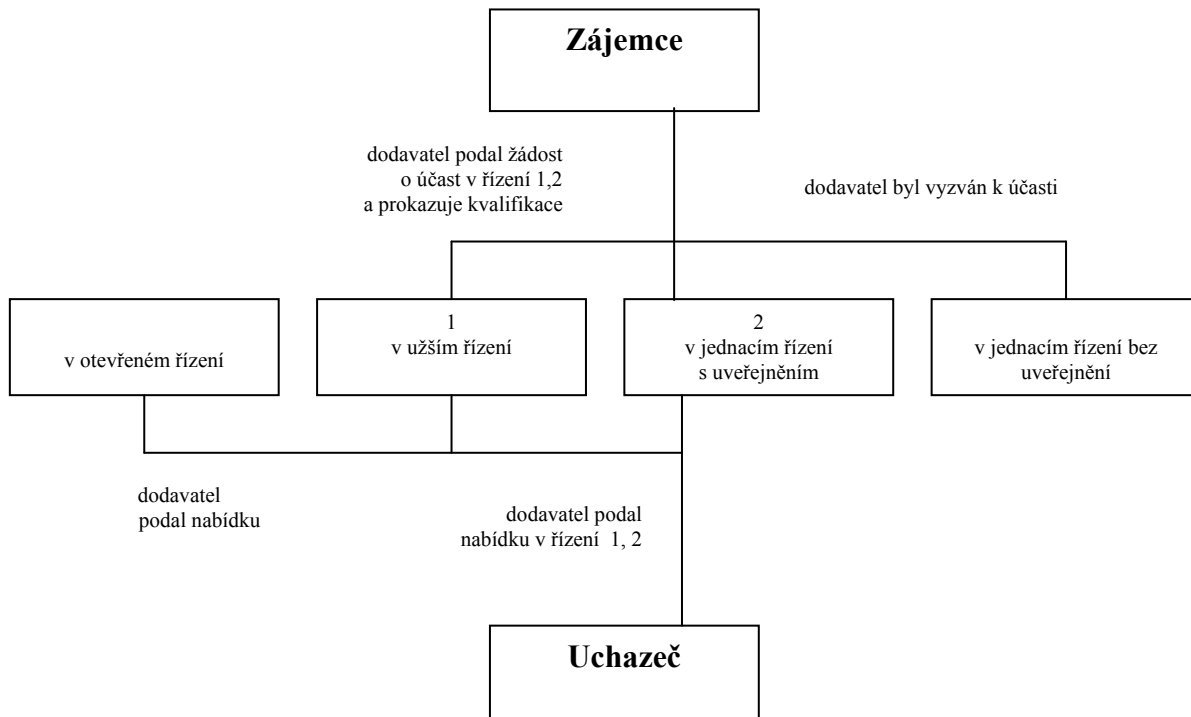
Zájemce

dodavatel podal žádost o účast v řízení 1,2 a prokazuje kvalifikace

dodavatel byl vyzván k účasti

v otevřeném řízení

1
v užším řízení

2
v jednacím řízení s uveřejněním

v jednacím řízení bez uveřejnění

dodavatel podal nabídku

dodavatel podal nabídku v řízení 1, 2

Uchazeč